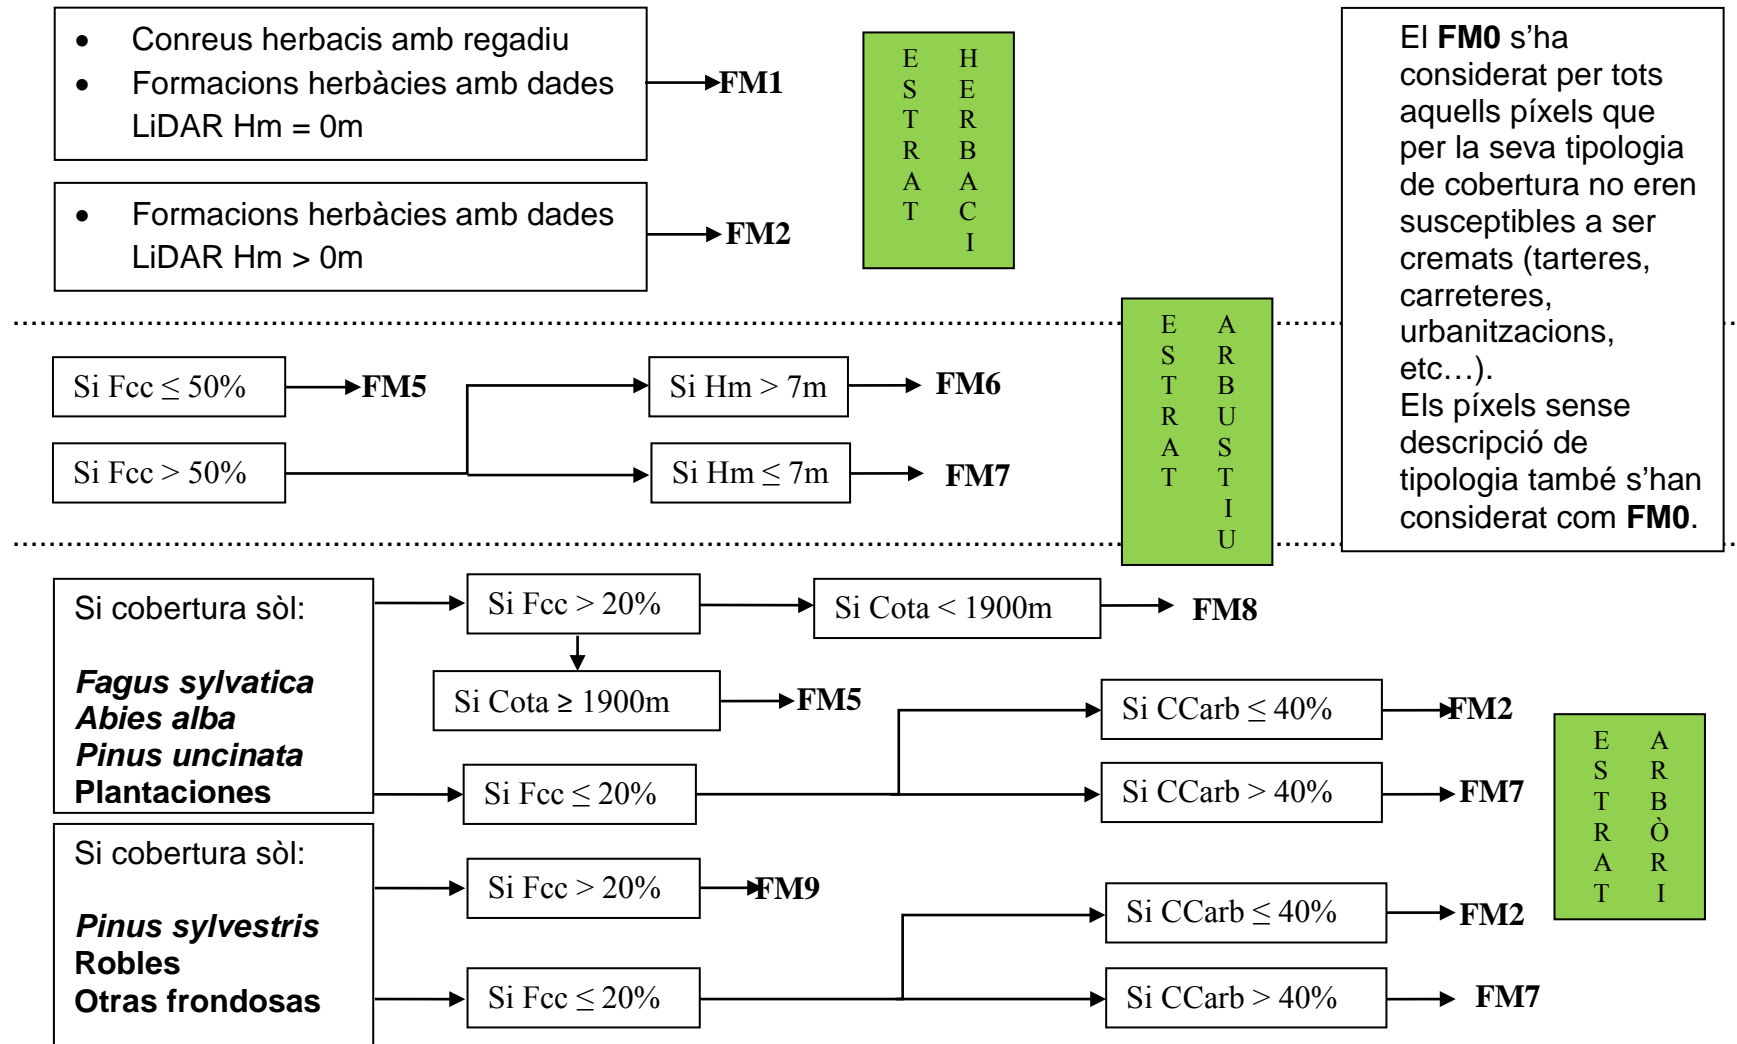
- Conreus herbacis amb regadiu
- Formacions herbàcies amb dades LiDAR Hm = 0m

FM1

- Formacions herbàcies amb dades LiDAR Hm > 0m

FM2

ESTRAT HERBACI

El **FM0** s'ha considerat per tots aquells píxels que per la seva tipologia de cobertura no eren susceptibles a ser cremats (tarteres, carreteres, urbanitzacions, etc…).
Els píxels sense descripció de tipologia també s'han considerat com **FM0**.

Si Fcc $\leq$ 50% → FM5

Si Fcc > 50%

Si Hm > 7m → FM6

Si Hm $\leq$ 7m → FM7

ESTRAT ARBUSTIU

Si cobertura sòl:

*Fagus sylvatica*
*Abies alba*
*Pinus uncinata*
**Plantaciones**

Si Fcc > 20% → Si Cota < 1900m → FM8

Si Cota ≥ 1900m → FM5

Si Fcc $\leq$ 20%

Si CCarb $\leq$ 40% → FM2

Si CCarb > 40% → FM7

Si cobertura sòl:

*Pinus sylvestris*
**Robles**
**Otras frondosas**

Si Fcc > 20% → FM9

Si Fcc $\leq$ 20%

Si CCarb $\leq$ 40% → FM2

Si CCarb > 40% → FM7

ESTRAT ARBÒRI